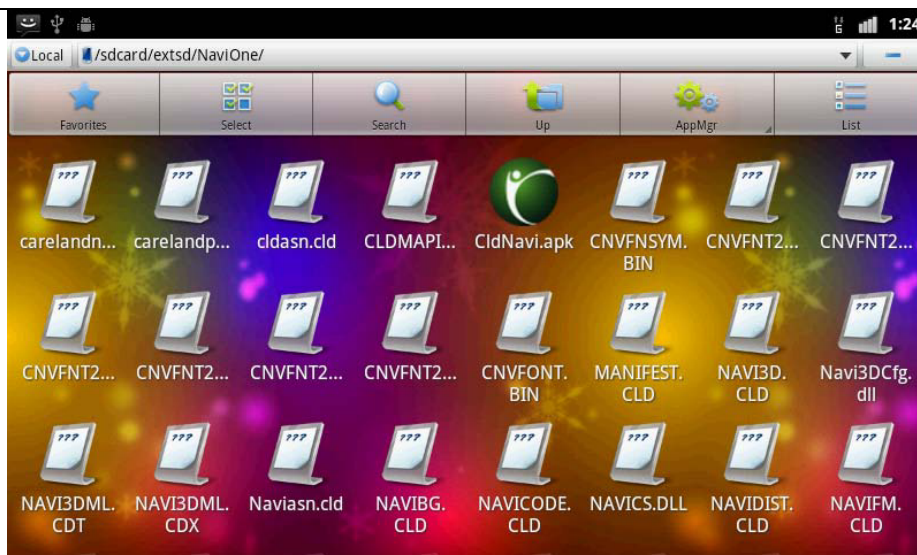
1:24

Local /sdcard/extsd/NaviOne/

Favorites Select Search Up AppMgr List

??? carelandn...
??? carelandp...
??? cldasn.cld
??? CLDMAPI...
CldNavi.apk
??? CNVFNSYM.BIN
??? CNVFNT2...
??? CNVFNT2...

??? CNVFNT2...
??? CNVFNT2...
??? CNVFNT2...
??? CNVFNT2...
??? CNVFONT.BIN
??? MANIFEST.CLD
??? NAVI3D.CLD
??? Navi3DCfg.dll

??? NAVI3DML.CDT
??? NAVI3DML.CDX
??? Naviasn.cld
??? NAVIBG.CLD
??? NAVICODE.CLD
??? NAVICS.DLL
??? NAVIDIST.CLD
??? NAVIFM.CLD